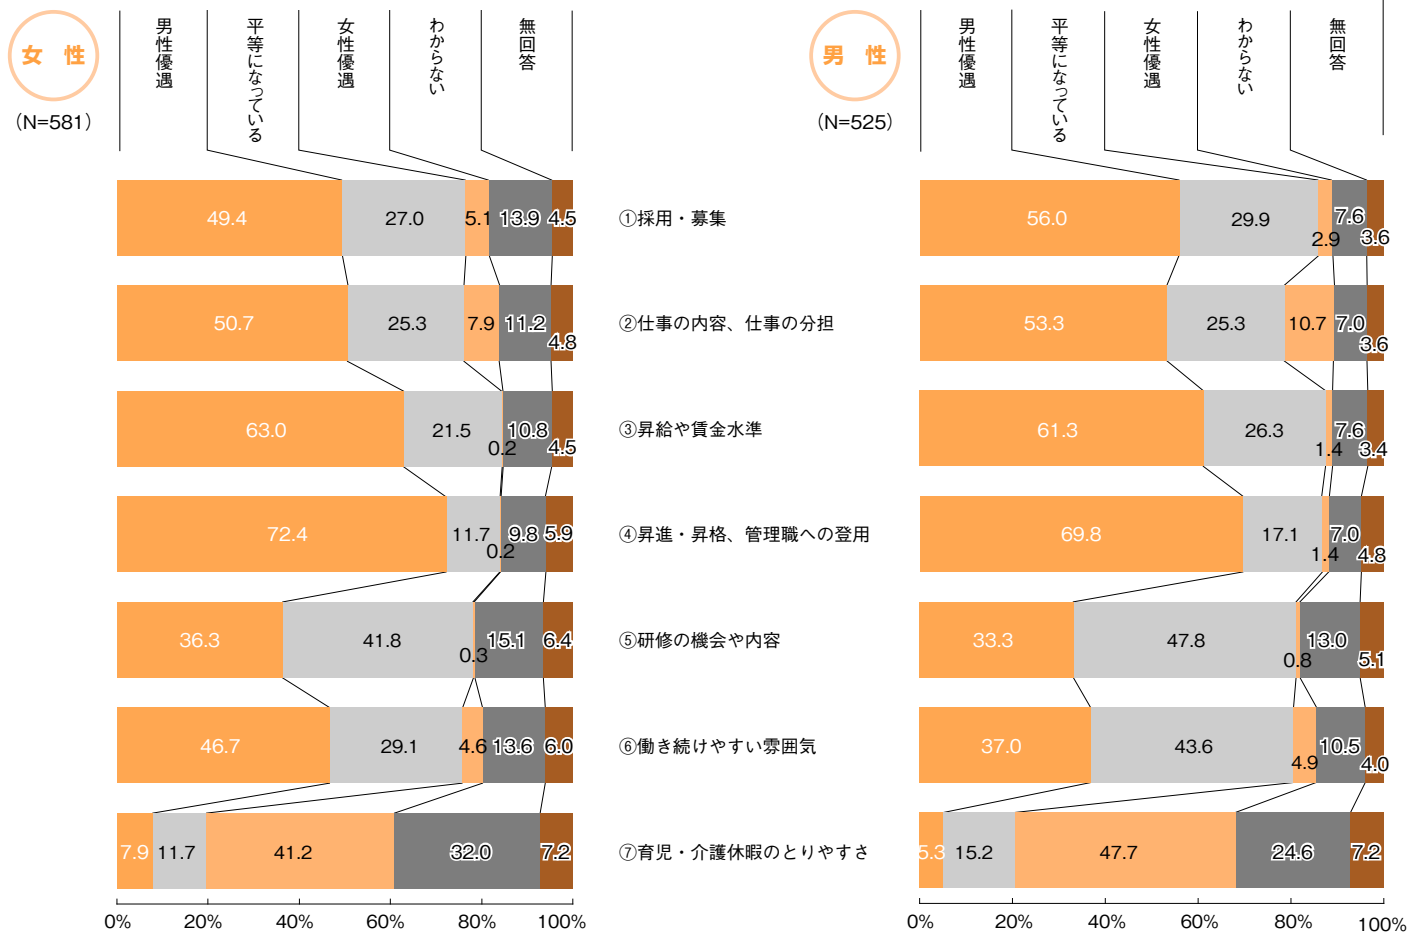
女 性
(N=581)

男性優遇
平等になっている
女性優遇
わからない
無回答

| | 男性優遇 | 平等になっている | 女性優遇 | わからない | 無回答 |
|---|---|---|---|---|---|
| ① | 49.4 | 27.0 | 5.1 | 13.9 | 4.5 |
| ② | 50.7 | 25.3 | 7.9 | 11.2 | 4.8 |
| ③ | 63.0 | 21.5 | 0.2 | 10.8 | 4.5 |
| ④ | 72.4 | 11.7 | 0.2 | 9.8 | 5.9 |
| ⑤ | 36.3 | 41.8 | 0.3 | 15.1 | 6.4 |
| ⑥ | 46.7 | 29.1 | 4.6 | 13.6 | 6.0 |
| ⑦ | 7.9 | 11.7 | 41.2 | 32.0 | 7.2 |

0% 20% 40% 60% 80% 100%

①採用・募集
②仕事の内容、仕事の分担
③昇給や賃金水準
④昇進・昇格、管理職への登用
⑤研修の機会や内容
⑥働き続けやすい雰囲気
⑦育児・介護休暇のとりやすさ

男 性
(N=525)

男性優遇
平等になっている
女性優遇
わからない
無回答

| | 男性優遇 | 平等になっている | 女性優遇 | わからない | 無回答 |
|---|---|---|---|---|---|
| ① | 56.0 | 29.9 | 2.9 | 7.6 | 3.6 |
| ② | 53.3 | 25.3 | 10.7 | 7.0 | 3.6 |
| ③ | 61.3 | 26.3 | 1.4 | 7.6 | 3.4 |
| ④ | 69.8 | 17.1 | 1.4 | 7.0 | 4.8 |
| ⑤ | 33.3 | 47.8 | 0.8 | 13.0 | 5.1 |
| ⑥ | 37.0 | 43.6 | 4.9 | 10.5 | 4.0 |
| ⑦ | 5.3 | 15.2 | 47.7 | 24.6 | 7.2 |

0% 20% 40% 60% 80% 100%